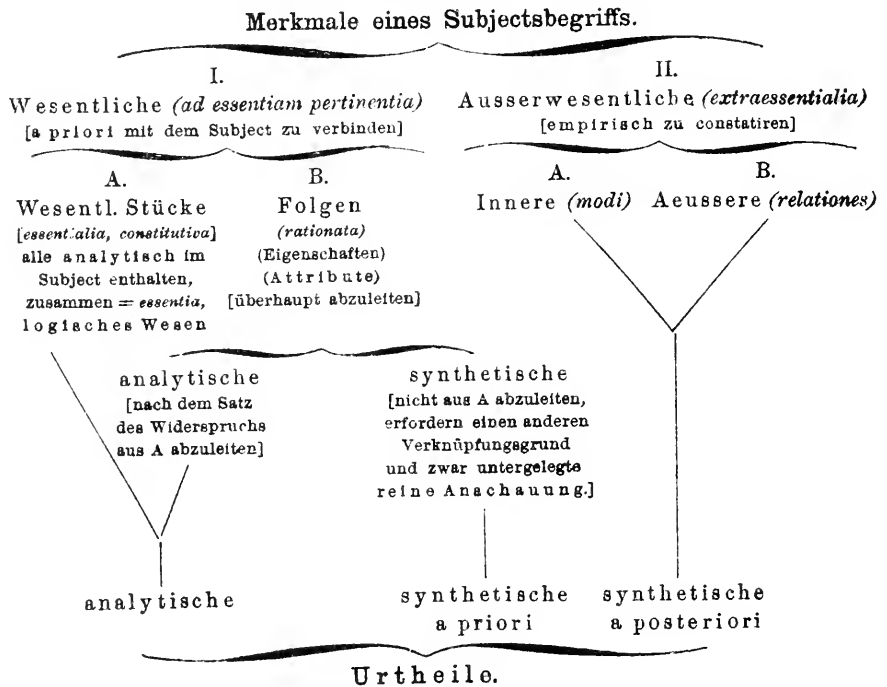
Merkmale eines Subjectsbegriffs.

I.
Wesentliche *(ad essentiam pertinentia)*
[a priori mit dem Subject zu verbinden]

A.
Wesentl. Stücke
[*essentialia, constitutiva*]
alle analytisch im Subject enthalten, zusammen = *essentia*, logisches Wesen

B.
Folgen
*(rationata)*
(Eigenschaften)
(Attribute)
[überhaupt abzuleiten]

II.
Ausserwesentliche *(extraessentialia)*
[empirisch zu constatiren]

A.
Innere *(modi)*

B.
Aeussere *(relationes)*

analytische
[nach dem Satz des Widerspruchs aus A abzuleiten]

synthetische
[nicht aus A abzuleiten, erfordern einen anderen Verknüpfungsgrund und zwar untergelegte reine Anschauung.]

analytische

synthetische
a priori

synthetische
a posteriori

Urtheile.